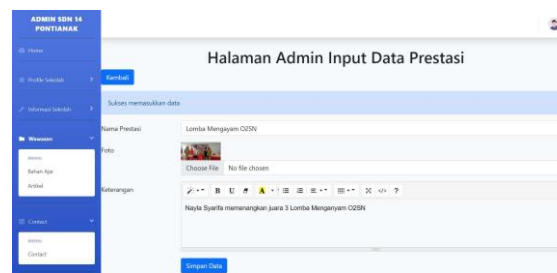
ADMIN SDN 14 PONTIANAK

Home

Profile Sekolah

Informasi Sekolah

Wawasan

Bahan Ajar

Artikel

Contact

Contact

Halaman Admin Input Data Prestasi

Kembali

Sukses memasukkan data

Nama Prestasi

Lomba Mengayam O2SN

Foto

Choose File No file chosen

Keterangan

B U

?

Nayla Syarifa memenangkan juara 3 Lomba Menganyam O2SN

Simpan Data